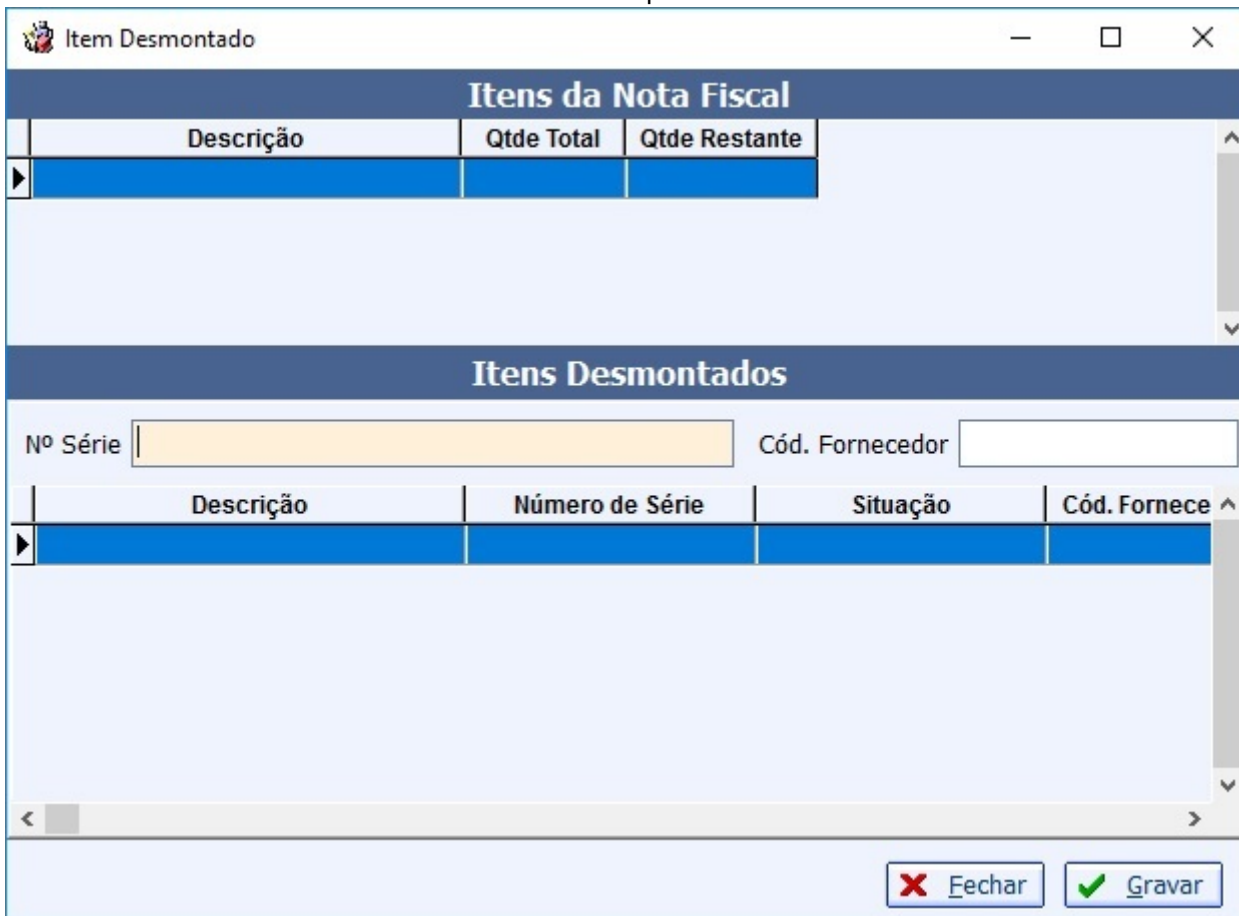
Item Desmontado

Itens da Nota Fiscal

| Descrição | Qtde Total | Qtde Restante |
|---|---|---|
| | | |

Itens Desmontados

Nº Série

Cód. Fornecedor

| Descrição | Número de Série | Situação | Cód. Fornece |
|---|---|---|---|
| | | | |

Fechar

Gravar